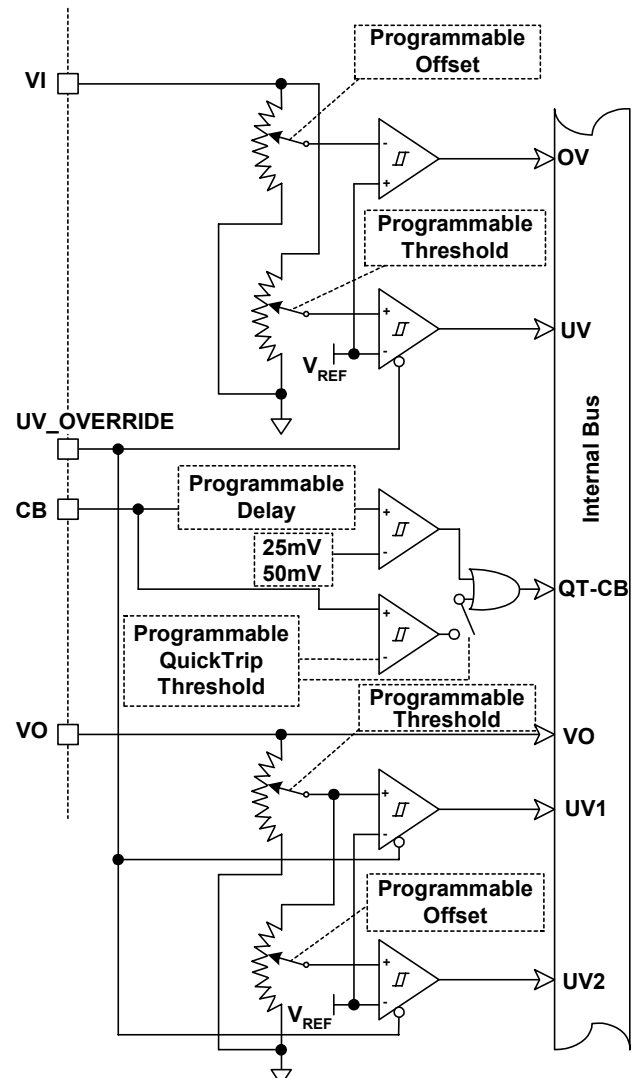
Programmable Offset

VI

OV

Programmable Threshold

UV

$V_{REF}$

UV_OVERRIDE

Internal Bus

CB

Programmable Delay

25mV
50mV

QT-CB

Programmable QuickTrip Threshold

Programmable Threshold

VO

VO

UV1

Programmable Offset

UV2

$V_{REF}$